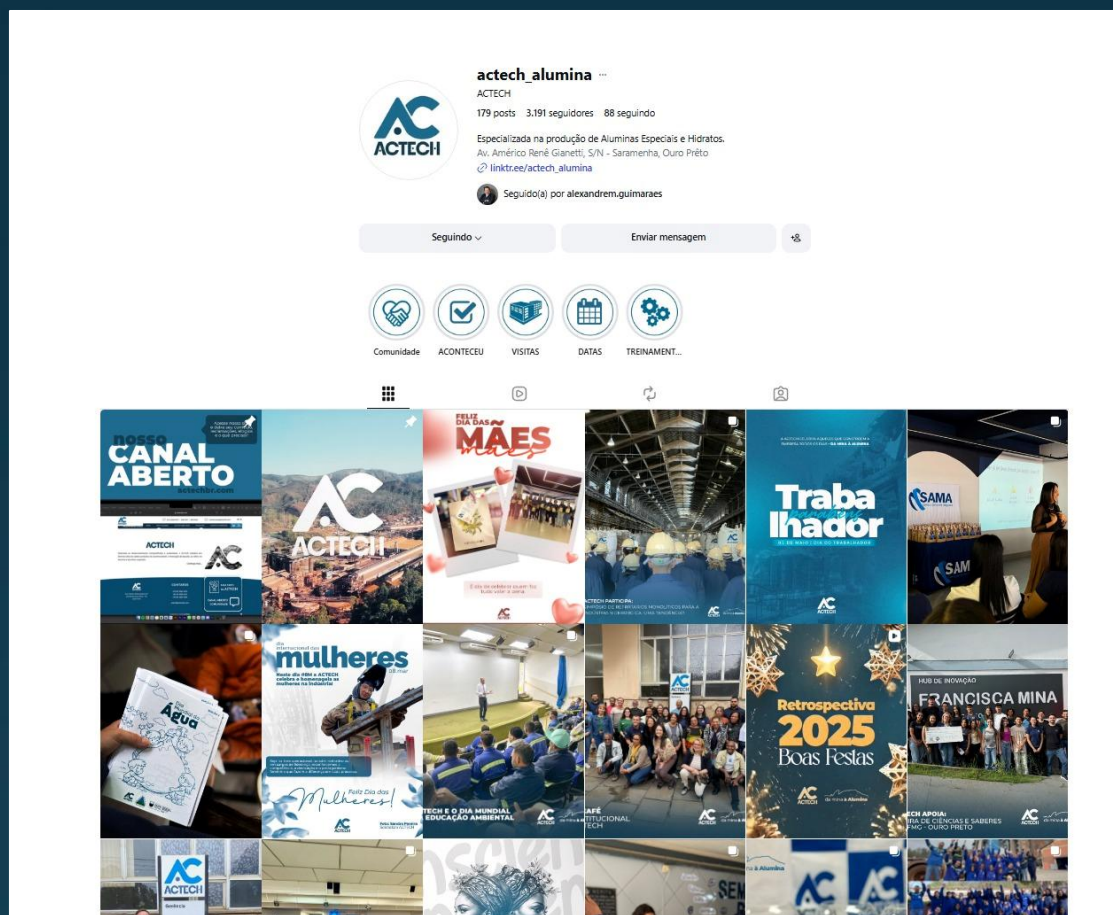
ACTECH

actech_alumina ···
ACTECH
179 posts 3.191 seguidores 88 seguindo
Especializada na produção de Aluminas Especiais e Hidratos.
Av. Américo René Gianetti, S/N - Saramenha, Ouro Prêto
linktr.ee/actech_alumina
Seguido(a) por alexandrem.guimaraes

Seguindo
Enviar mensagem

Comunidade
ACONTECEU
VISITAS
DATAS
TREINAMENT...

nosso CANAL ABERTO actechbr.com
ACTECH

ACTECH

FELIZ DIA DAS MÃES

ACTECH PARTICIPA:

Traba lhador

SAMA

Água

mulheres
Feliz Dia das Mulheres!

TECH E O DIA MUNDIAL EDUCAÇÃO AMBIENTAL

AFÉ TITUCIONAL TECH

Retrospectiva 2025 Boas Festas

HUB DE INOVAÇÃO
FRANCISCA MINA
ECH APOIA:

ACTECH